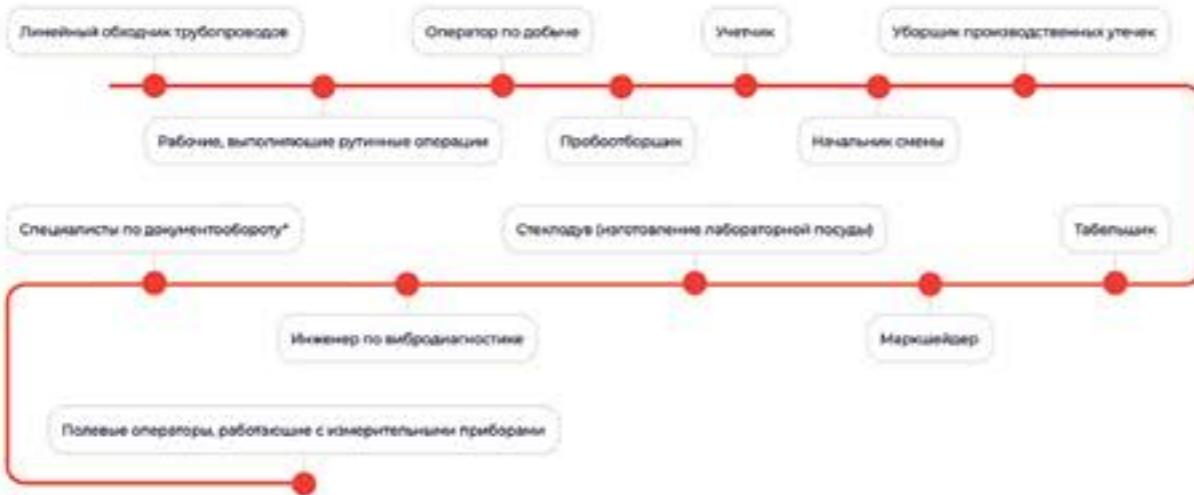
Линейный обходчик трубопроводов

Рабочие, выполняющие рутинные операции

Оператор по добыче

Пробоотборщик

Учетчик

Начальник смены

Уборщик производственных утечек

Табельщик

Маркшейдер

Стеклодув (изготовление лабораторной посуды)

Инженер по вибродиагностике

Специалисты по документообороту*

Полевые операторы, работающие с измерительными приборами